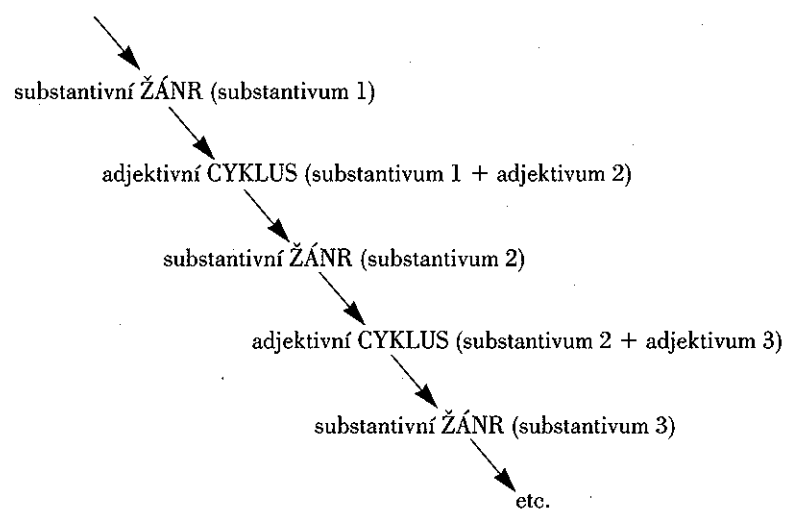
substantivní ŽÁNR (substantivum 1)

adjektivní CYKLUS (substantivum 1 + adjektivum 2)

substantivní ŽÁNR (substantivum 2)

adjektivní CYKLUS (substantivum 2 + adjektivum 3)

substantivní ŽÁNR (substantivum 3)

etc.